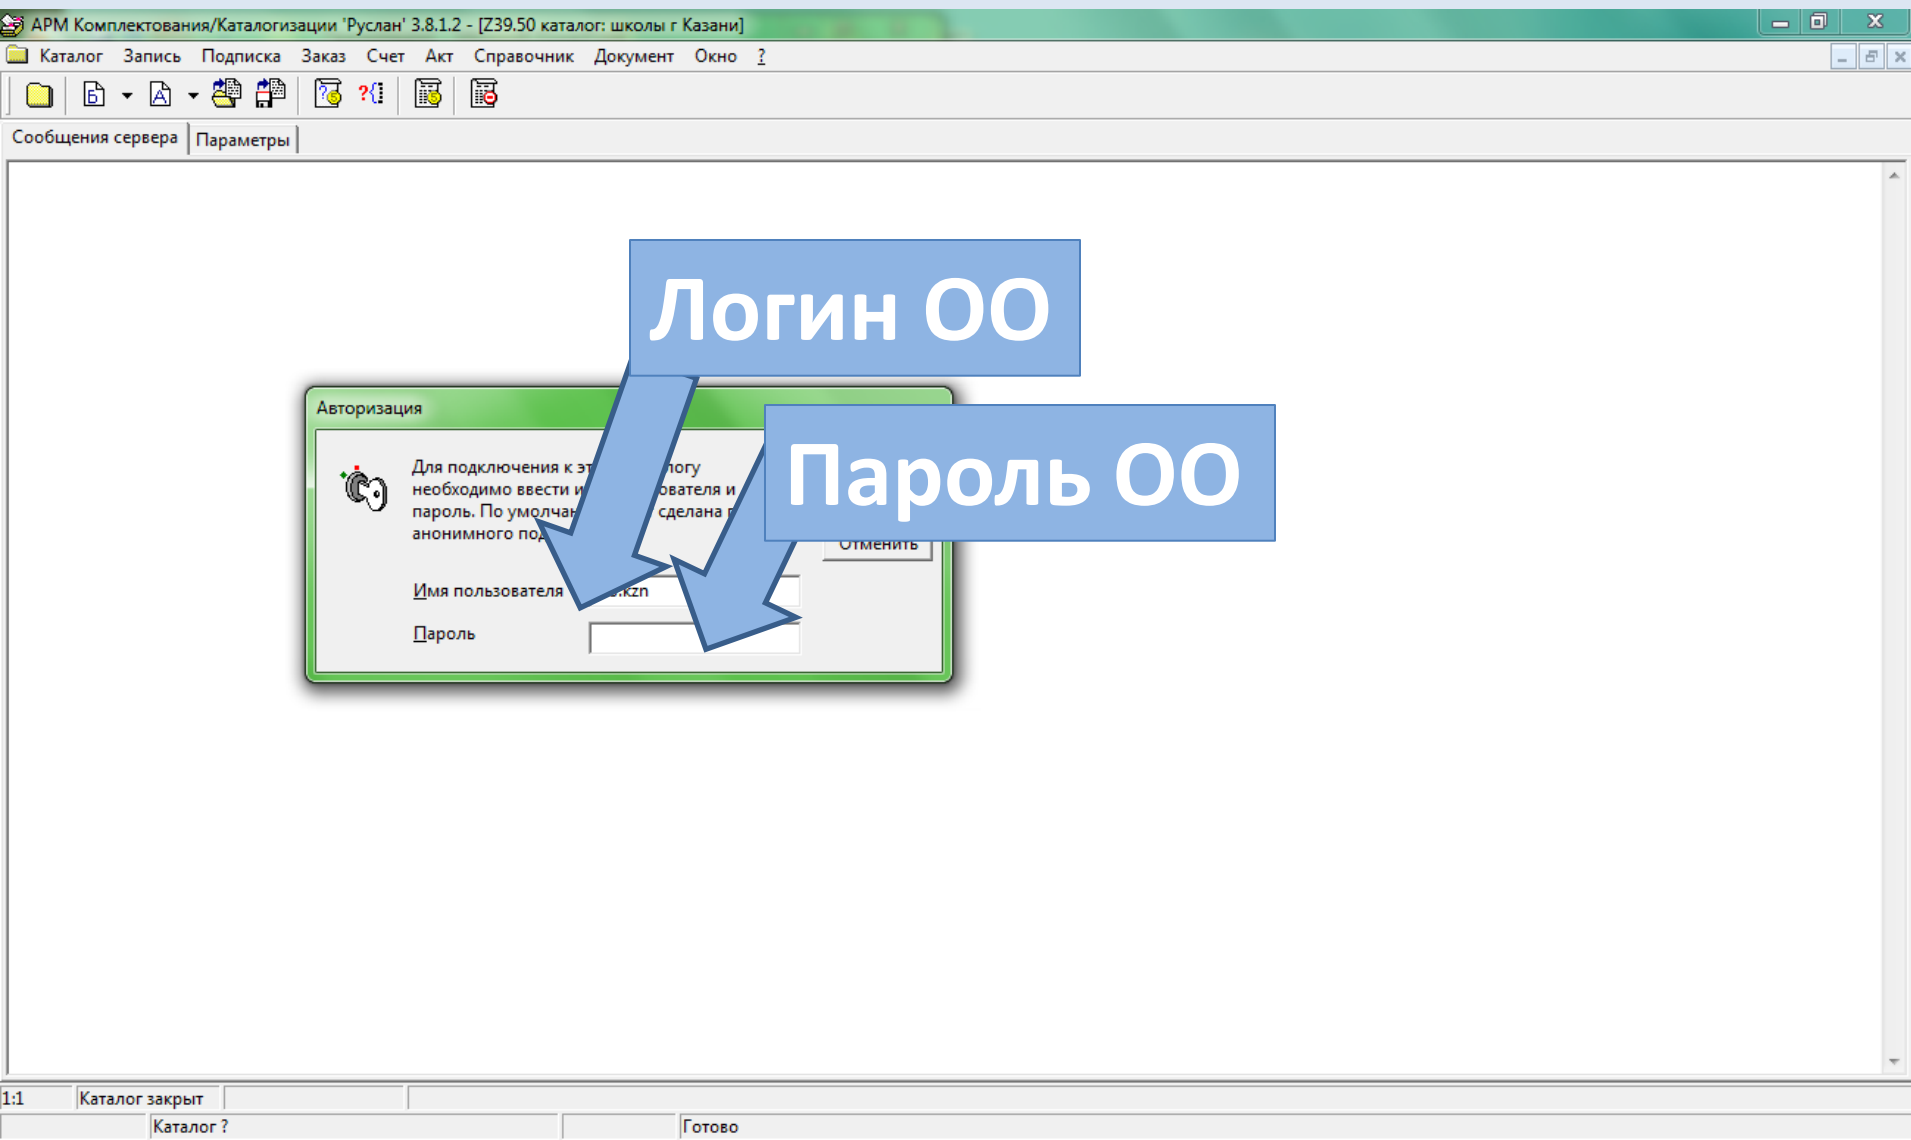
АРМ Комплектования/Каталогизации 'Руслан' 3.8.1.2 - [Z39.50 каталог: школы г Казани]

Каталог Запись Подписка Заказ Счет Акт Справочник Документ Окно ?

Сообщения сервера | Параметры

Логин ОО

Авторизация

Пароль ОО

Для подключения к эт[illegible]логу необходимо ввести и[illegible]ователя и пароль. По умолчан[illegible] сделана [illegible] анонимного по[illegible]

Отменить

Имя пользователя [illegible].kzn

Пароль

1:1 | Каталог закрыт

Каталог ? | Готово